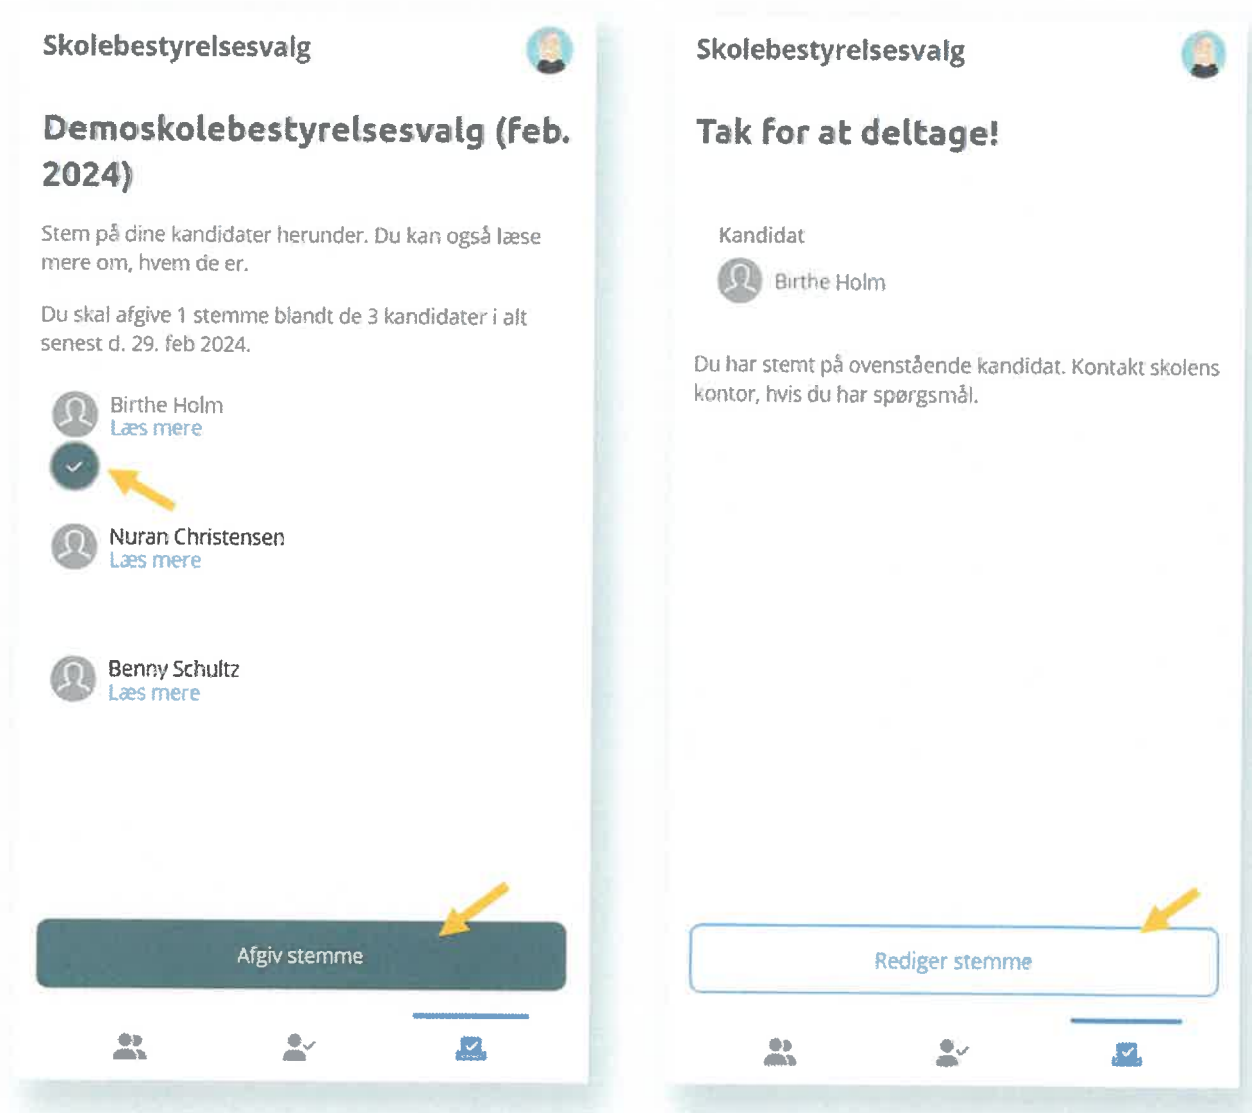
Skolebestyrelsesvalg

Demoskolebestyrelsesvalg (feb. 2024)

Stem på dine kandidater herunder. Du kan også læse mere om, hvem de er.

Du skal afgive 1 stemme blandt de 3 kandidater i alt senest d. 29. feb 2024.

Birthe Holm
Læs mere

Nuran Christensen
Læs mere

Benny Schultz
Læs mere

Afgiv stemme

Skolebestyrelsesvalg

Tak for at deltage!

Kandidat

Birthe Holm

Du har stemt på ovenstående kandidat. Kontakt skolens kontor, hvis du har spørgsmål.

Rediger stemme